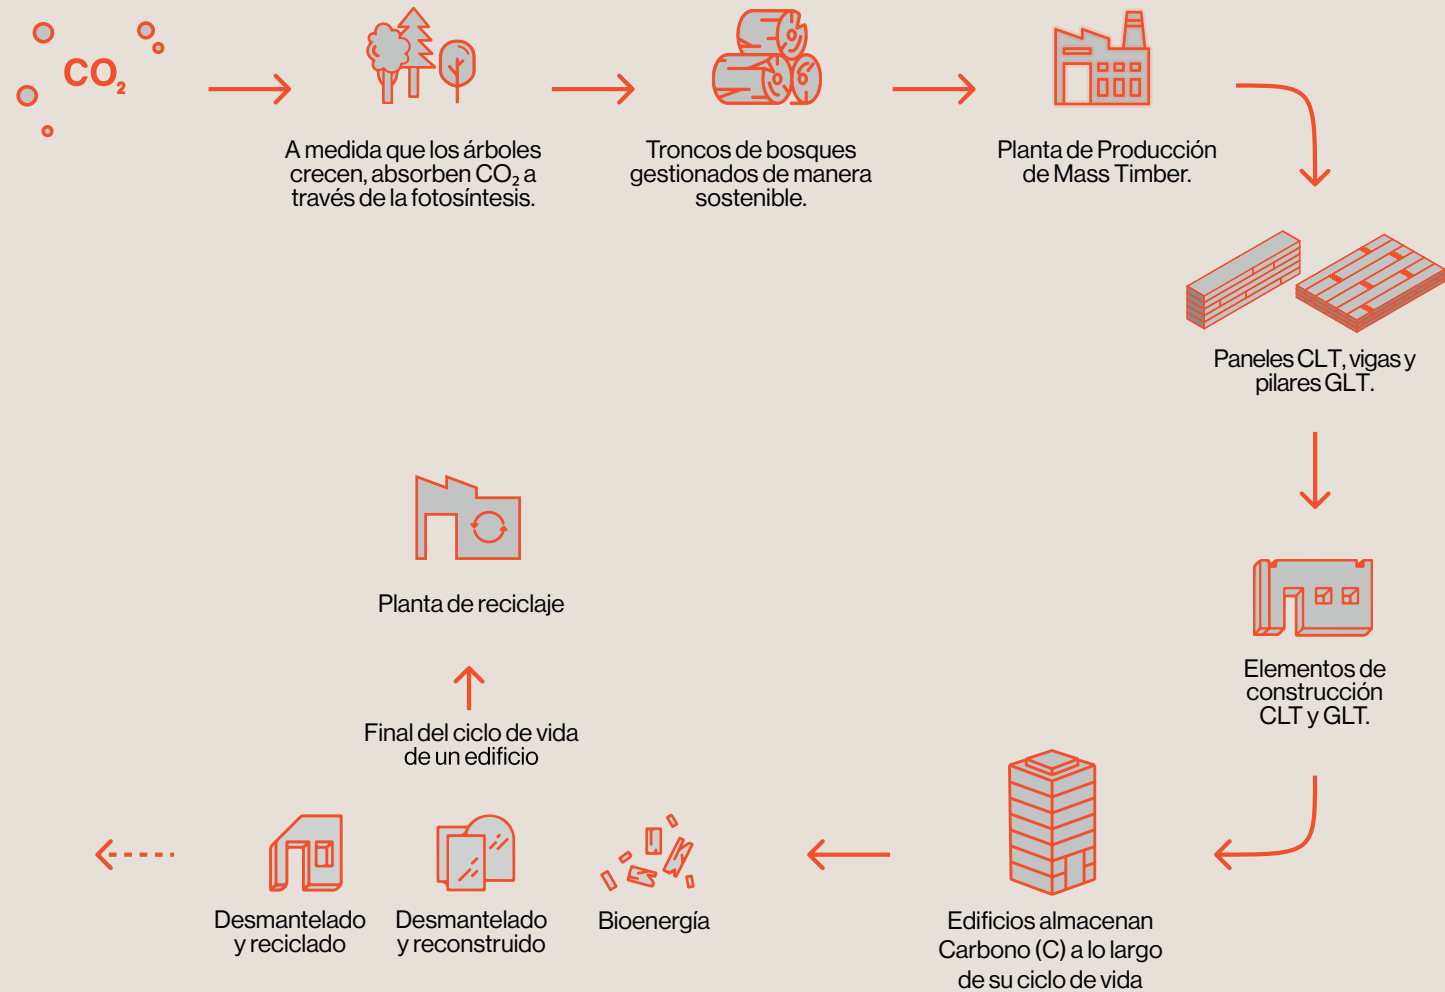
$CO_2$

A medida que los árboles crecen, absorben $CO_2$ a través de la fotosíntesis.

Troncos de bosques gestionados de manera sostenible.

Planta de Producción de Mass Timber.

Paneles CLT, vigas y pilares GLT.

Elementos de construcción CLT y GLT.

Edificios almacenan Carbono (C) a lo largo de su ciclo de vida

Bioenergía

Desmantelado y reconstruido

Desmantelado y reciclado

Final del ciclo de vida de un edificio

Planta de reciclaje